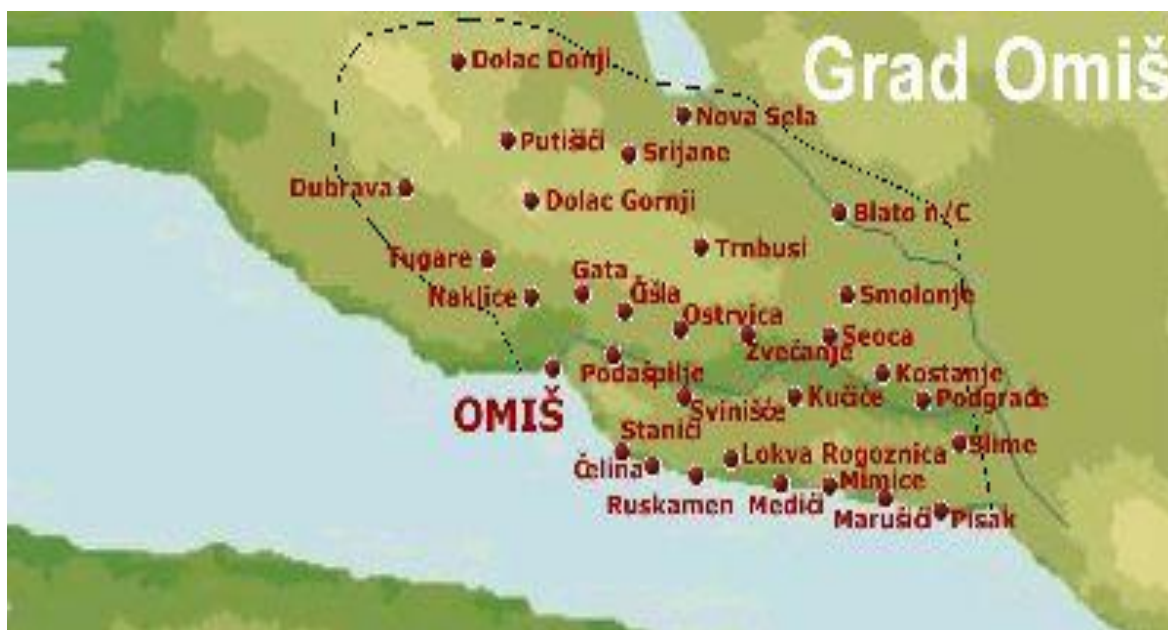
Grad Omiš

Dolac Donji
Nova Sela
Putišići
Srijane
Dubrava
Dolac Gornji
Blato n/C
Trnbusi
Tugare
Gata
Naklice
Čišla
Smolonje
Ostrvica
Seoca
Zvečanje
Podašpilje
Kostanje
OMIŠ
Kučiće
Svinišće
Podgrađe
Stanići
Slime
Lokva Rogoznica
Čelina
Mimice
Ruskamen
Medići
Marušići
Pisak